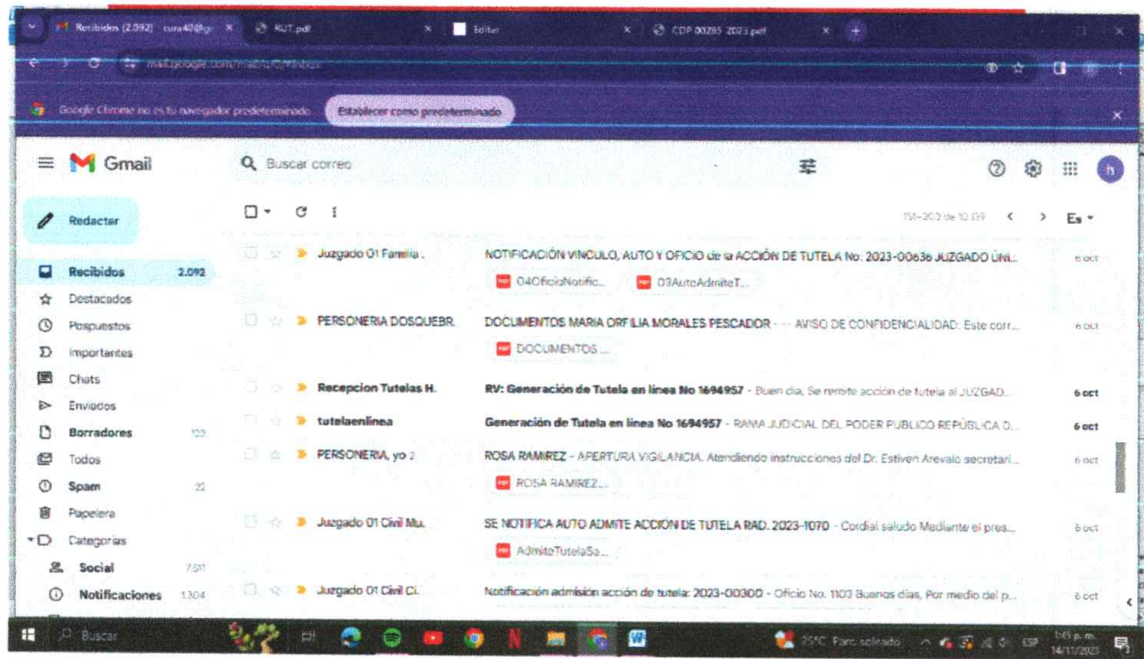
Recibidos (2.092) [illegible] × RUT.pdf × Editar × CDP 00285 2023.pdf ×

mail.google.com/mail/u/0/#inbox

Google Chrome no es tu navegador predeterminado Establecer como predeterminado

Gmail

Buscar correo

Redactar

151–200 de 10.339 Es

Recibidos 2.092
Destacados
Pospuestos
Importantes
Chats
Enviados
Borradores 103
Todos
Spam 22
Papelera
Categorías
Social 7.591
Notificaciones 1.304

Juzgado 01 Familia . NOTIFICACIÓN VINCULO, AUTO Y OFICIO de la ACCIÓN DE TUTELA No. 2023-00636 JUZGADO ÚNI... 6 oct
04OficioNotific... 03AutoAdmiteT...

PERSONERIA DOSQUEBR. DOCUMENTOS MARIA ORFILIA MORALES PESCADOR - --- AVISO DE CONFIDENCIALIDAD: Este corr... 6 oct
DOCUMENTOS ...

Recepcion Tutelas H. RV: Generación de Tutela en línea No 1694957 - Buen día, Se remite acción de tutela al JUZGAD... 6 oct

tutelaenlinea Generación de Tutela en línea No 1694957 - RAMA JUDICIAL DEL PODER PUBLICO REPÚBLICA D... 6 oct

PERSONERIA, yo 2 ROSA RAMIREZ - APERTURA VIGILANCIA. Atendiendo instrucciones del Dr. Estiven Arevalo secretari... 6 oct
ROSA RAMIREZ...

Juzgado 01 Civil Mu. SE NOTIFICA AUTO ADMITE ACCIÓN DE TUTELA RAD. 2023-1070 - Cordial saludo Mediante el pres... 6 oct
AdmiteTutelaSa...

Juzgado 01 Civil Ci. Notificación admisión acción de tutela: 2023-00300 - Oficio No. 1103 Buenos días, Por medio del p... 6 oct

Buscar

25°C Parc. soleado ESP 5:45 p. m. 14/11/2023